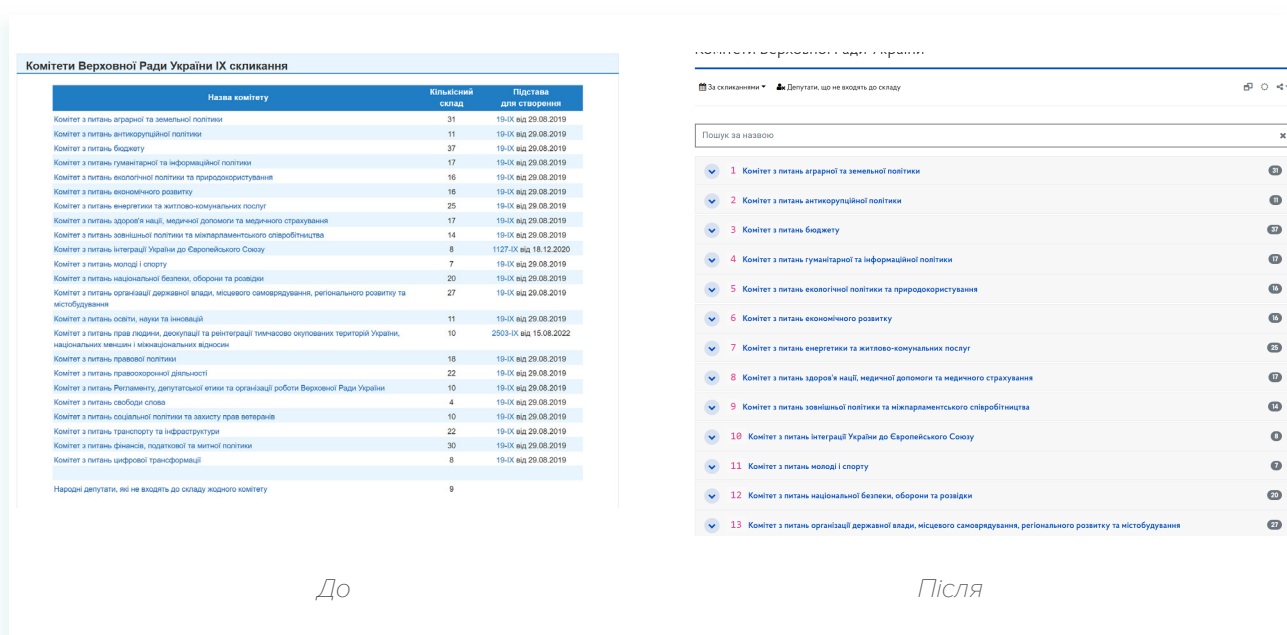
Комітети Верховної Ради України IX скликання

| Назва комітету | Кількісний склад | Підстава для створення |
|---|---|---|
| Комітет з питань аграрної та земельної політики | 31 | 19-IX від 29.08.2019 |
| Комітет з питань антикорупційної політики | 11 | 19-IX від 29.08.2019 |
| Комітет з питань бюджету | 37 | 19-IX від 29.08.2019 |
| Комітет з питань гуманітарної та інформаційної політики | 17 | 19-IX від 29.08.2019 |
| Комітет з питань екологічної політики та природокористування | 16 | 19-IX від 29.08.2019 |
| Комітет з питань економічного розвитку | 16 | 19-IX від 29.08.2019 |
| Комітет з питань енергетики та житлово-комунальних послуг | 25 | 19-IX від 29.08.2019 |
| Комітет з питань здоров'я нації, медичної допомоги та медичного страхування | 17 | 19-IX від 29.08.2019 |
| Комітет з питань зовнішньої політики та міжпарламентського співробітництва | 14 | 19-IX від 29.08.2019 |
| Комітет з питань інтеграції України до Європейського Союзу | 8 | 1127-IX від 18.12.2020 |
| Комітет з питань молоді і спорту | 7 | 19-IX від 29.08.2019 |
| Комітет з питань національної безпеки, оборони та розвідки | 20 | 19-IX від 29.08.2019 |
| Комітет з питань організації державної влади, місцевого самоврядування, регіонального розвитку та містобудування | 27 | 19-IX від 29.08.2019 |
| Комітет з питань освіти, науки та інновацій | 11 | 19-IX від 29.08.2019 |
| Комітет з питань прав людини, деокупації та реінтеграції тимчасово окупованих територій України, національних меншин і міжнаціональних відносин | 10 | 2503-IX від 15.08.2022 |
| Комітет з питань правової політики | 18 | 19-IX від 29.08.2019 |
| Комітет з питань правоохоронної діяльності | 22 | 19-IX від 29.08.2019 |
| Комітет з питань Регламенту, депутатської етики та організації роботи Верховної Ради України | 10 | 19-IX від 29.08.2019 |
| Комітет з питань свободи слова | 4 | 19-IX від 29.08.2019 |
| Комітет з питань соціальної політики та захисту прав ветеранів | 10 | 19-IX від 29.08.2019 |
| Комітет з питань транспорту та інфраструктури | 22 | 19-IX від 29.08.2019 |
| Комітет з питань фінансів, податкової та митної політики | 30 | 19-IX від 29.08.2019 |
| Комітет з питань цифрової трансформації | 8 | 19-IX від 29.08.2019 |
| | | |
| Народні депутати, які не входять до складу жодного комітету | 9 | |

Комітети Верховної Ради України

За скликаннями ▾ Депутати, що не входять до складу

Пошук за назвою

1 Комітет з питань аграрної та земельної політики 31
2 Комітет з питань антикорупційної політики 11
3 Комітет з питань бюджету 37
4 Комітет з питань гуманітарної та інформаційної політики 17
5 Комітет з питань екологічної політики та природокористування 16
6 Комітет з питань економічного розвитку 16
7 Комітет з питань енергетики та житлово-комунальних послуг 25
8 Комітет з питань здоров'я нації, медичної допомоги та медичного страхування 17
9 Комітет з питань зовнішньої політики та міжпарламентського співробітництва 14
10 Комітет з питань інтеграції України до Європейського Союзу 8
11 Комітет з питань молоді і спорту 7
12 Комітет з питань національної безпеки, оборони та розвідки 20
13 Комітет з питань організації державної влади, місцевого самоврядування, регіонального розвитку та містобудування 27

До

Після